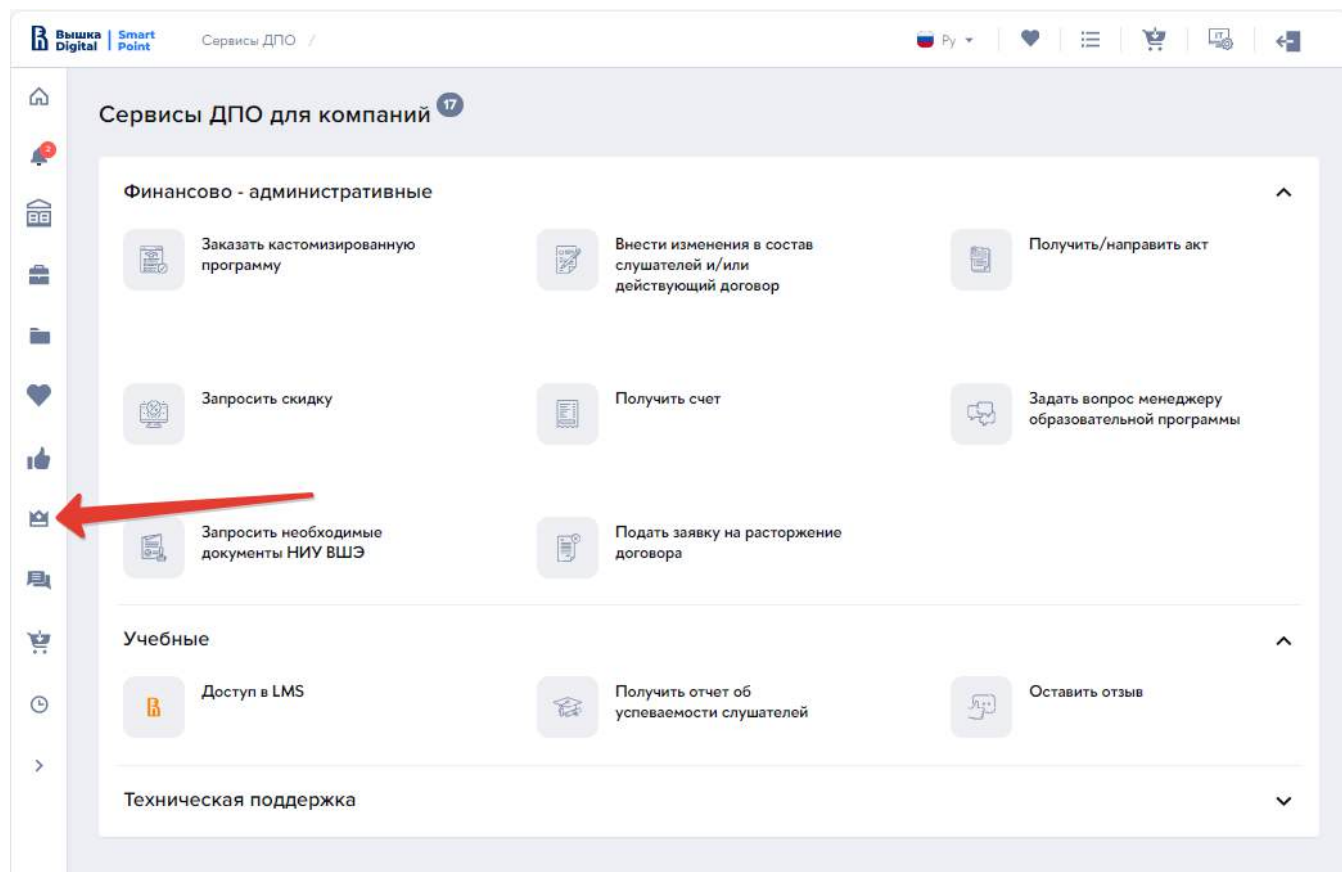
Вышка Digital | Smart Point

Сервисы ДПО /

Ру

2

Сервисы ДПО для компаний 17

Финансово - административные

Заказать кастомизированную программу

Внести изменения в состав слушателей и/или действующий договор

Получить/направить акт

Запросить скидку

Получить счет

Задать вопрос менеджеру образовательной программы

Запросить необходимые документы НИУ ВШЭ

Подать заявку на расторжение договора

Учебные

Доступ в LMS

Получить отчет об успеваемости слушателей

Оставить отзыв

Техническая поддержка